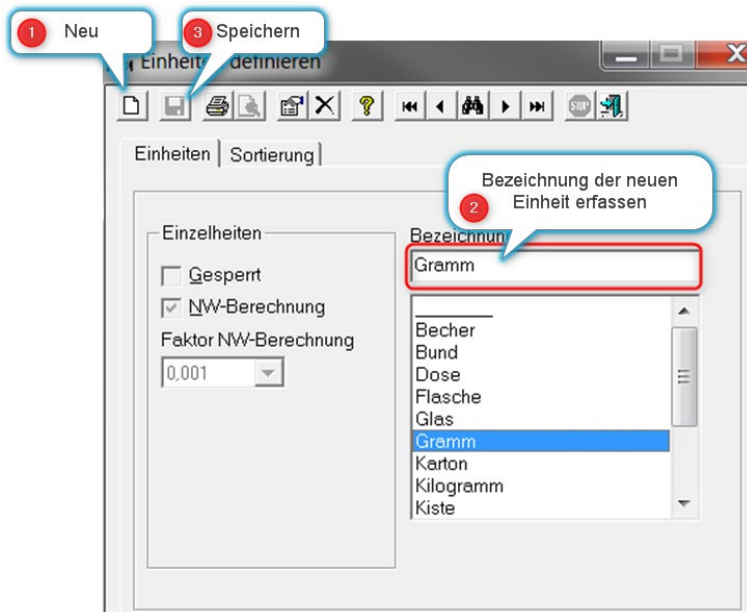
1 Neu

3 Speichern

Einheit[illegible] definieren

Einheiten | Sortierung

2 Bezeichnung der neuen Einheit erfassen

Einzelheiten

Gesperrt

NW-Berechnung

Faktor NW-Berechnung

0,001

Bezeichnun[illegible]

Gramm

Becher
Bund
Dose
Flasche
Glas
Gramm
Karton
Kilogramm
Kiste